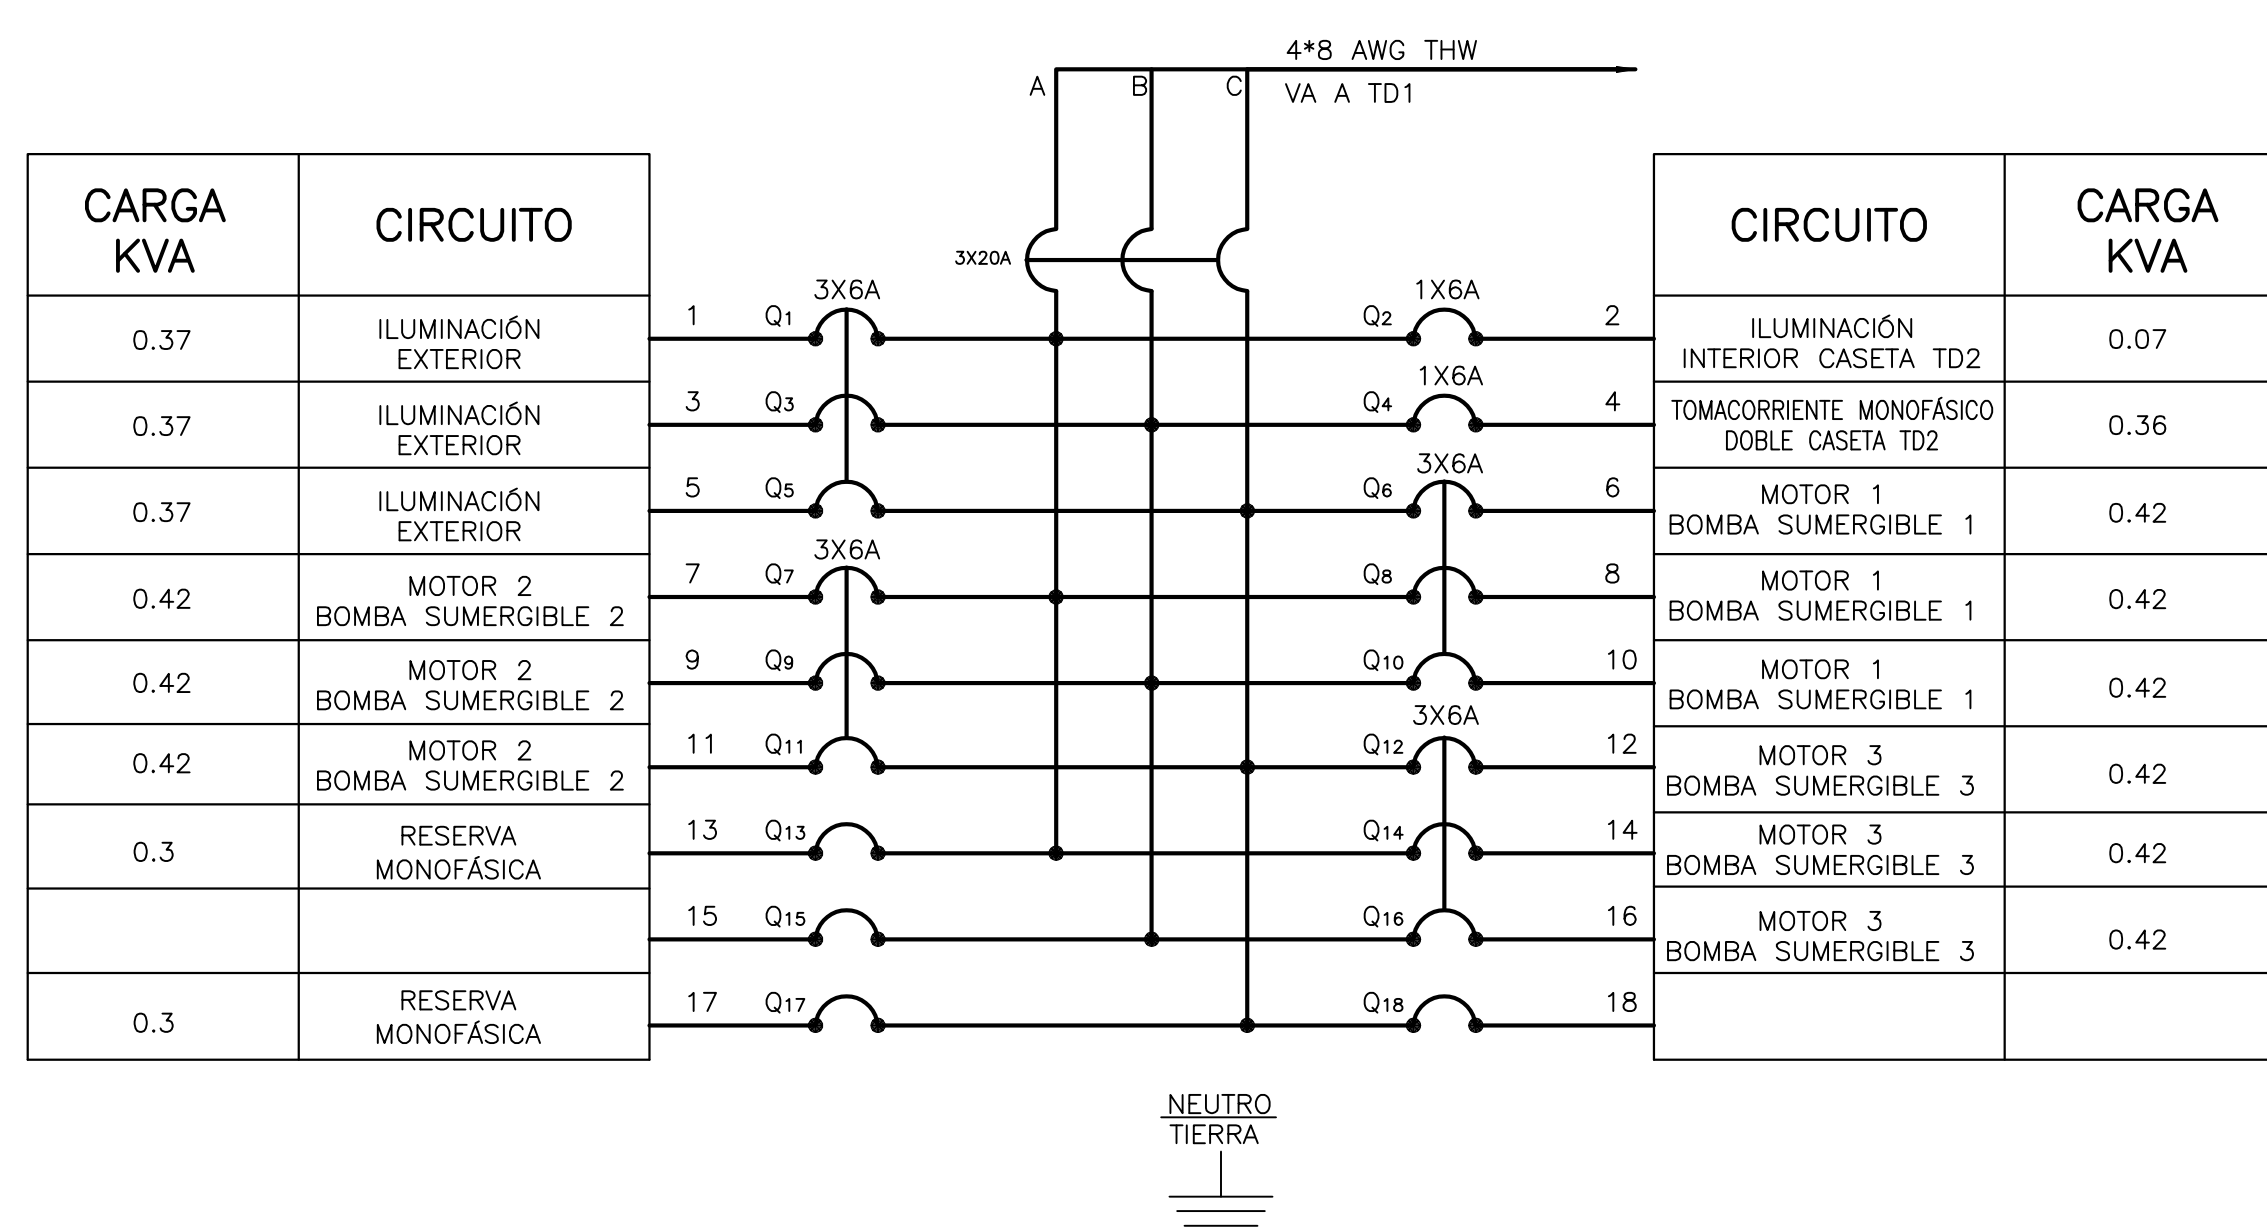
4*8 AWG THW
VA A TD1
A B C

3X20A

| CARGA KVA | CIRCUITO |
|---|---|
| 0.37 | ILUMINACIÓN EXTERIOR |
| 0.37 | ILUMINACIÓN EXTERIOR |
| 0.37 | ILUMINACIÓN EXTERIOR |
| 0.42 | MOTOR 2 BOMBA SUMERGIBLE 2 |
| 0.42 | MOTOR 2 BOMBA SUMERGIBLE 2 |
| 0.42 | MOTOR 2 BOMBA SUMERGIBLE 2 |
| 0.3 | RESERVA MONOFÁSICA |
| | |
| 0.3 | RESERVA MONOFÁSICA |

3X6A
1 $Q_1$
3 $Q_3$
5 $Q_5$
3X6A
7 $Q_7$
9 $Q_9$
11 $Q_{11}$
13 $Q_{13}$
15 $Q_{15}$
17 $Q_{17}$

1X6A
$Q_2$ 2
1X6A
$Q_4$ 4
3X6A
$Q_6$ 6
$Q_8$ 8
$Q_{10}$ 10
3X6A
$Q_{12}$ 12
$Q_{14}$ 14
$Q_{16}$ 16
$Q_{18}$ 18

| CIRCUITO | CARGA KVA |
|---|---|
| ILUMINACIÓN INTERIOR CASETA TD2 | 0.07 |
| TOMACORRIENTE MONOFÁSICO DOBLE CASETA TD2 | 0.36 |
| MOTOR 1 BOMBA SUMERGIBLE 1 | 0.42 |
| MOTOR 1 BOMBA SUMERGIBLE 1 | 0.42 |
| MOTOR 1 BOMBA SUMERGIBLE 1 | 0.42 |
| MOTOR 3 BOMBA SUMERGIBLE 3 | 0.42 |
| MOTOR 3 BOMBA SUMERGIBLE 3 | 0.42 |
| MOTOR 3 BOMBA SUMERGIBLE 3 | 0.42 |
| | |

NEUTRO
TIERRA